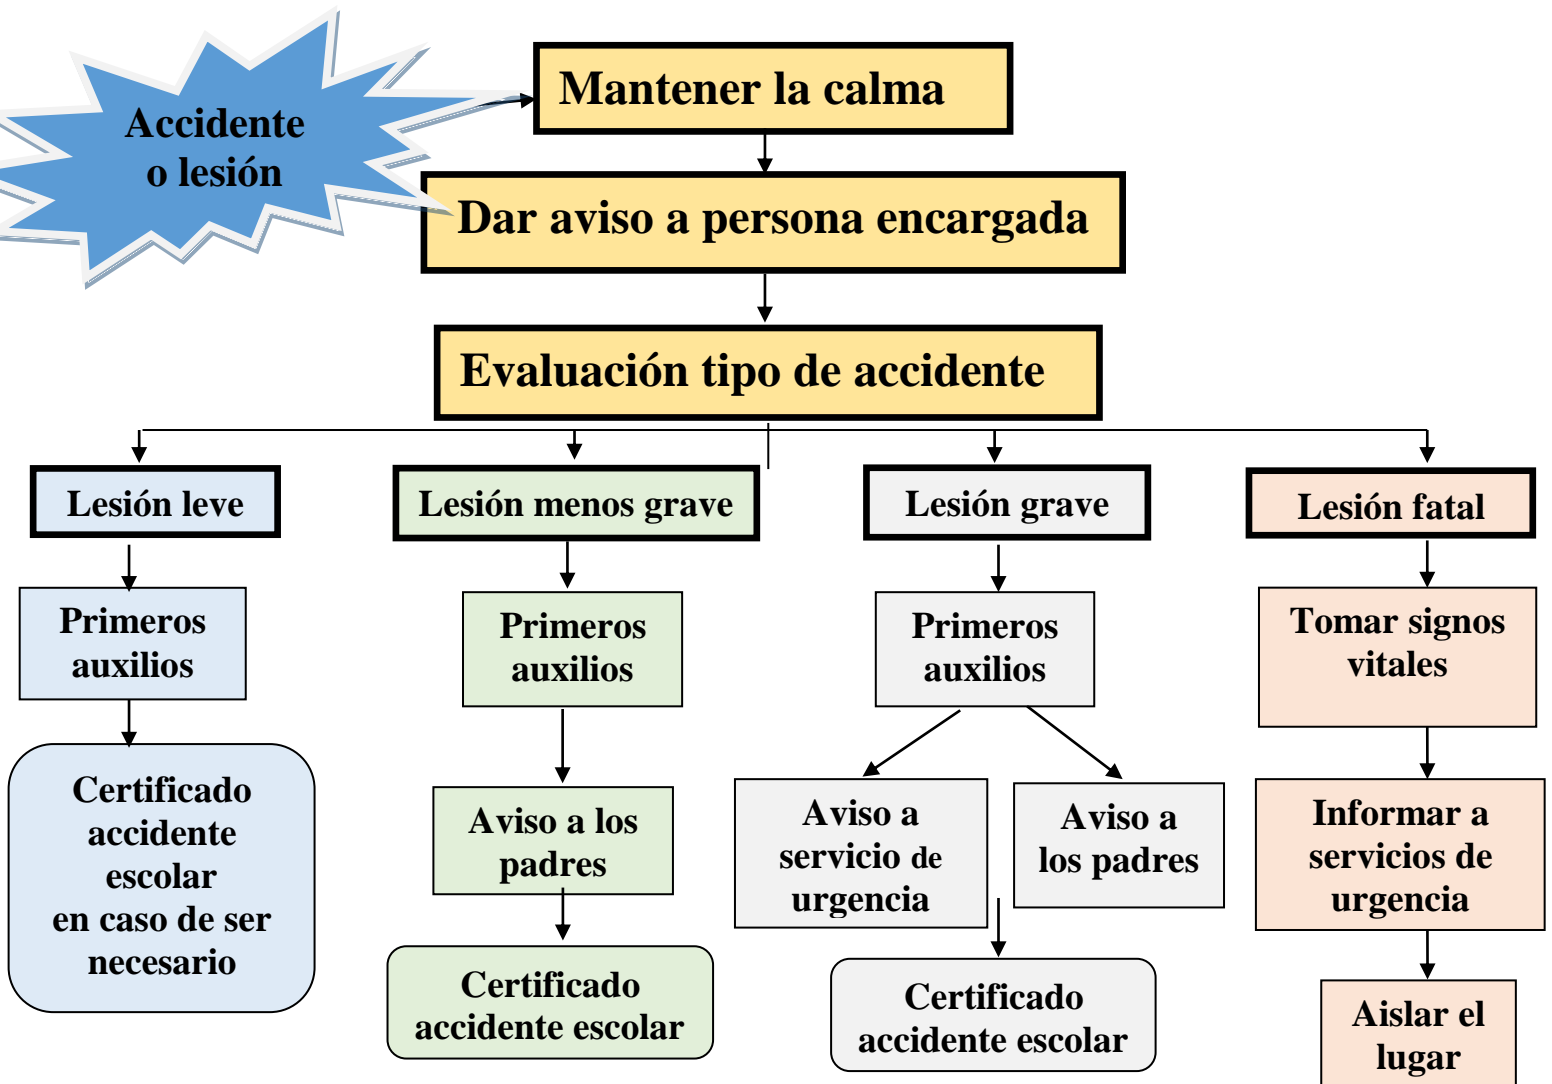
Accidente o lesión

Mantener la calma

Dar aviso a persona encargada

Evaluación tipo de accidente

Lesión leve

Primeros auxilios

Certificado accidente escolar en caso de ser necesario

Lesión menos grave

Primeros auxilios

Aviso a los padres

Certificado accidente escolar

Lesión grave

Primeros auxilios

Aviso a servicio de urgencia

Aviso a los padres

Certificado accidente escolar

Lesión fatal

Tomar signos vitales

Informar a servicios de urgencia

Aislar el lugar